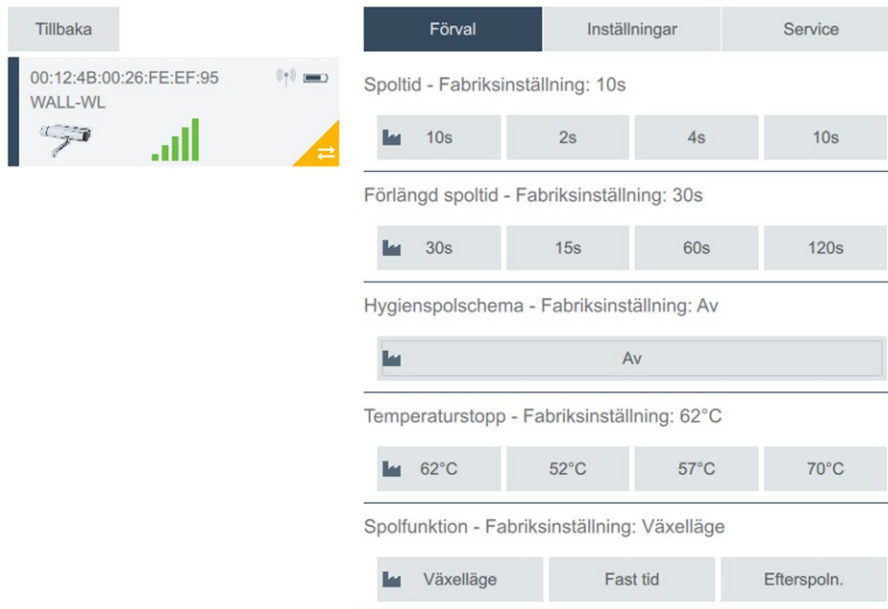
Tillbaka

00:12:4B:00:26:FE:EF:95
WALL-WL

Förval | Inställningar | Service

Spoltid - Fabriksinställning: 10s

10s | 2s | 4s | 10s

Förlängd spoltid - Fabriksinställning: 30s

30s | 15s | 60s | 120s

Hygienspolschema - Fabriksinställning: Av

Av

Temperaturstopp - Fabriksinställning: 62°C

62°C | 52°C | 57°C | 70°C

Spolfunktion - Fabriksinställning: Växelläge

Växelläge | Fast tid | Efterspoln.